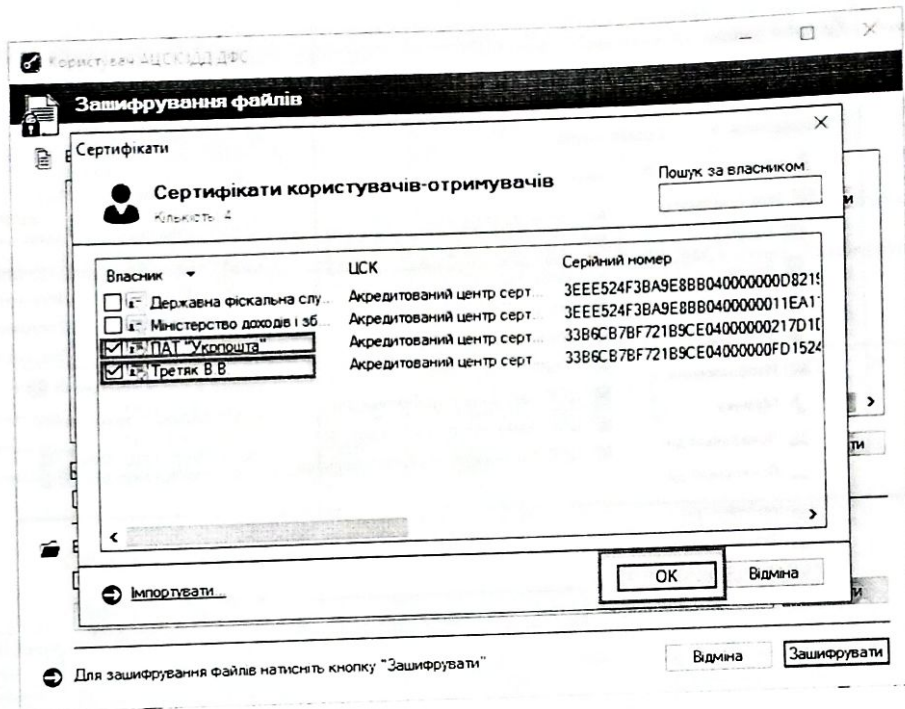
Користувач АЦСК ДФС

Зашифрування файлів

Сертифікати

Сертифікати користувачів-отримувачів
Кількість: 4

Пошук за власником

| Власник | ЦСК | Серійний номер |
|---|---|---|
| Державна фіскальна слу... | Акредитований центр серт... | 3EEE524F3BA9E8BB040000000D821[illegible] |
| Міністерство доходів і зб... | Акредитований центр серт... | 3EEE524F3BA9E8BB0400000011EA1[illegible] |
| ПАТ "Укрпошта" | Акредитований центр серт... | 33B6CB7BF721B9CE04000000217D1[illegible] |
| Третяк В В | Акредитований центр серт... | 33B6CB7BF721B9CE04000000FD1524 |

Імпортувати...

OK
Відміна

Для зашифрування файлів натисніть кнопку "Зашифрувати"

Відміна
Зашифрувати